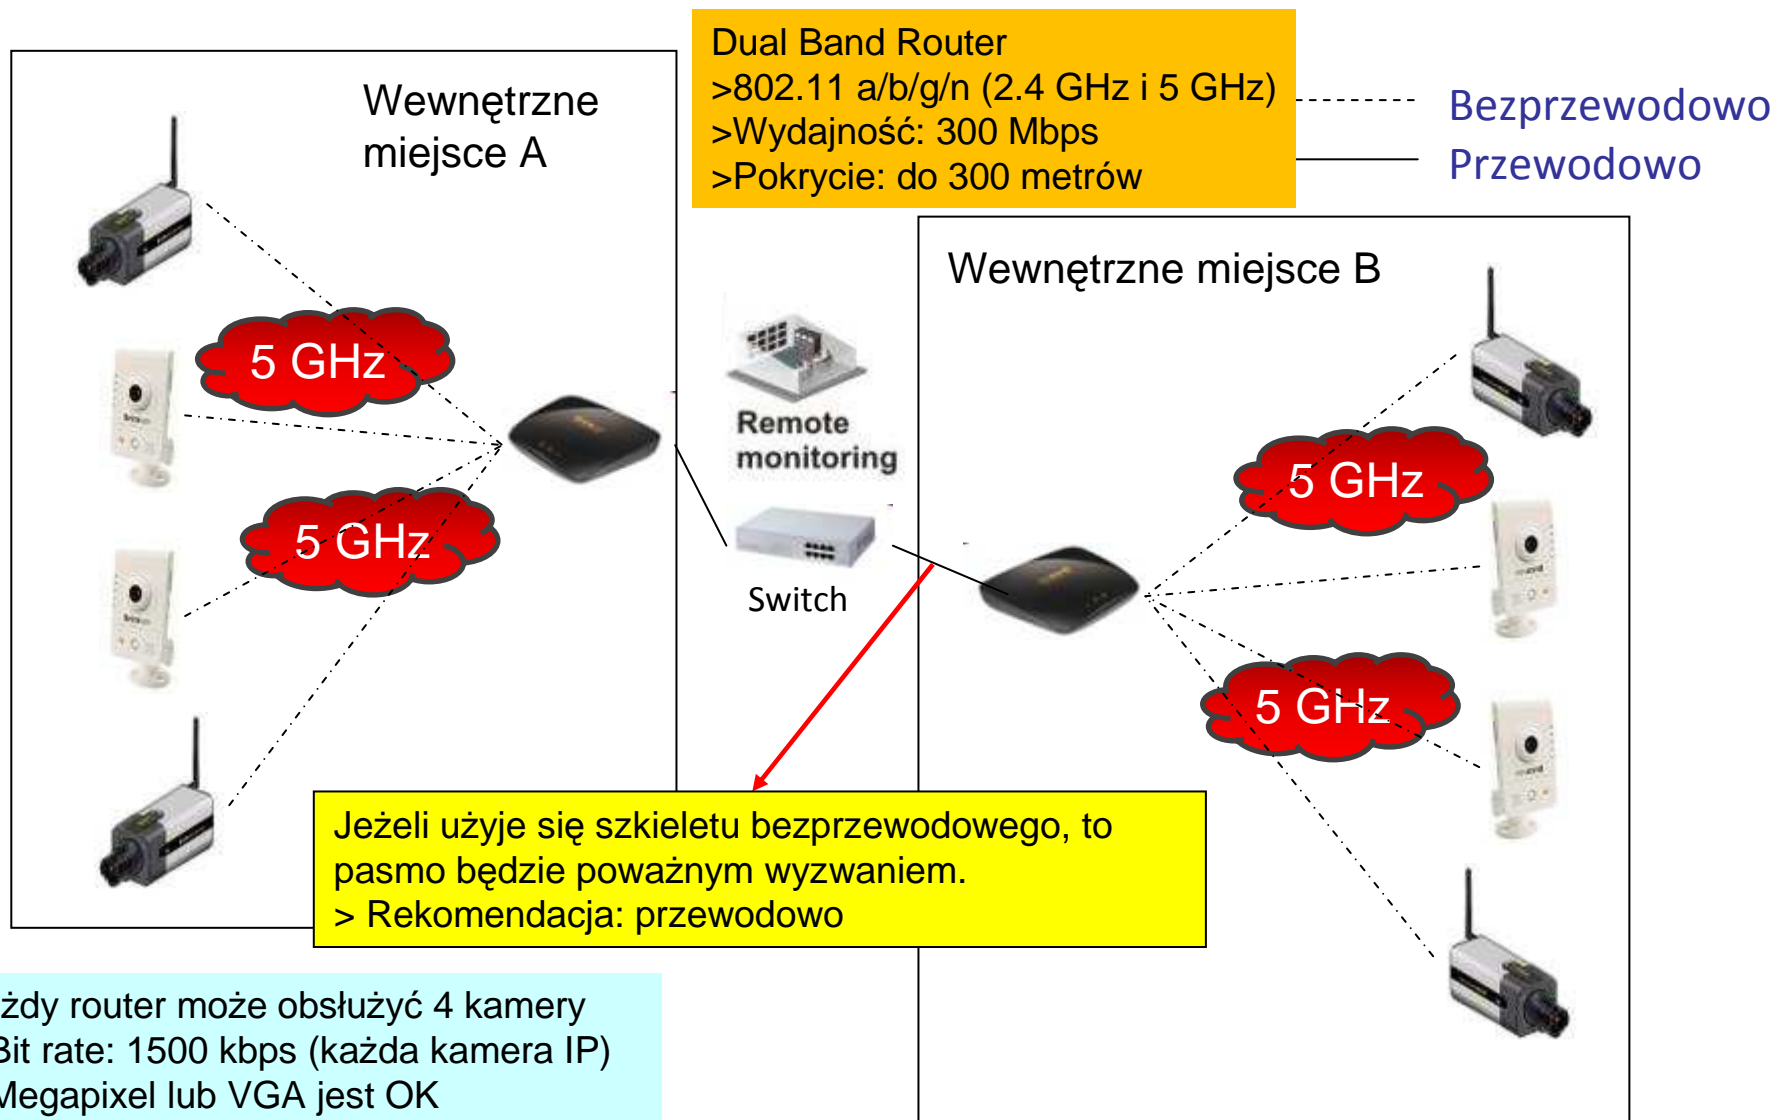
Dual Band Router
>802.11 a/b/g/n (2.4 GHz i 5 GHz)
>Wydajność: 300 Mbps
>Pokrycie: do 300 metrów

Bezprzewodowo
Przewodowo

Wewnętrzne miejsce A

5 GHz

5 GHz

Remote monitoring

Switch

Wewnętrzne miejsce B

5 GHz

5 GHz

Jeżeli użyje się szkieletu bezprzewodowego, to pasmo będzie poważnym wyzwaniem.
> Rekomendacja: przewodowo

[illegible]żdy router może obsłużyć 4 kamery
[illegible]Bit rate: 1500 kbps (każda kamera IP)
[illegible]Megapixel lub VGA jest OK